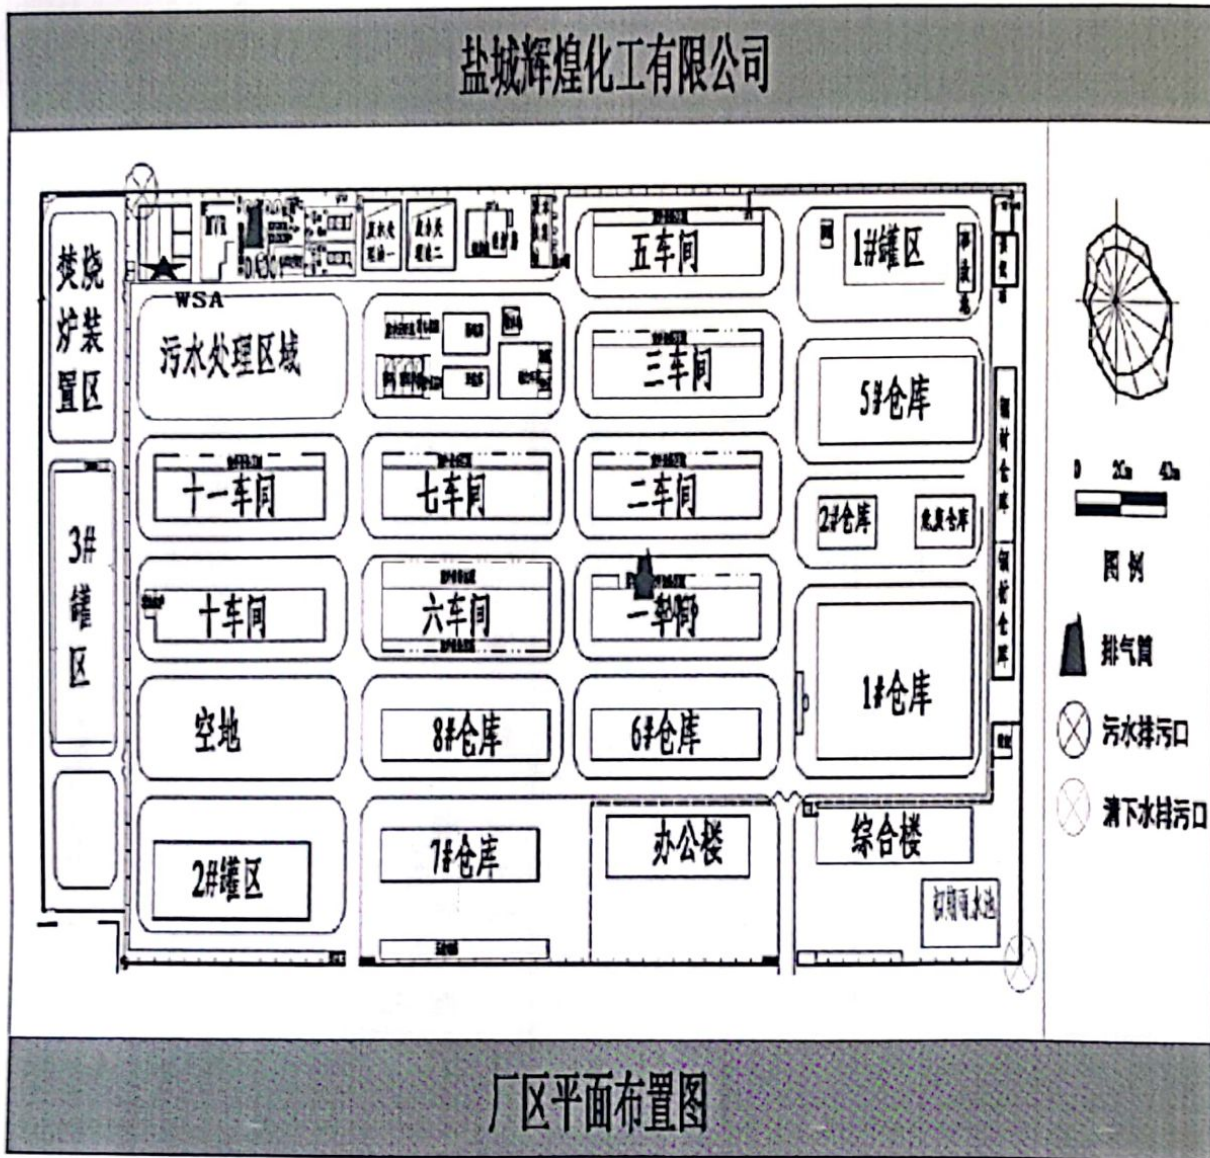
盐城辉煌化工有限公司

焚烧炉装置区

WSA

污水处理区域

五车间

1#罐区

三车间

5#仓库

十一车间

七车间

二车间

2#仓库

危废仓库

3#罐区

十车间

六车间

一车间

1#仓库

空地

8#仓库

6#仓库

2#罐区

7#仓库

办公楼

综合楼

初期雨水池

0 20m 40m

图例

排气筒

污水排污口

清下水排污口

厂区平面布置图